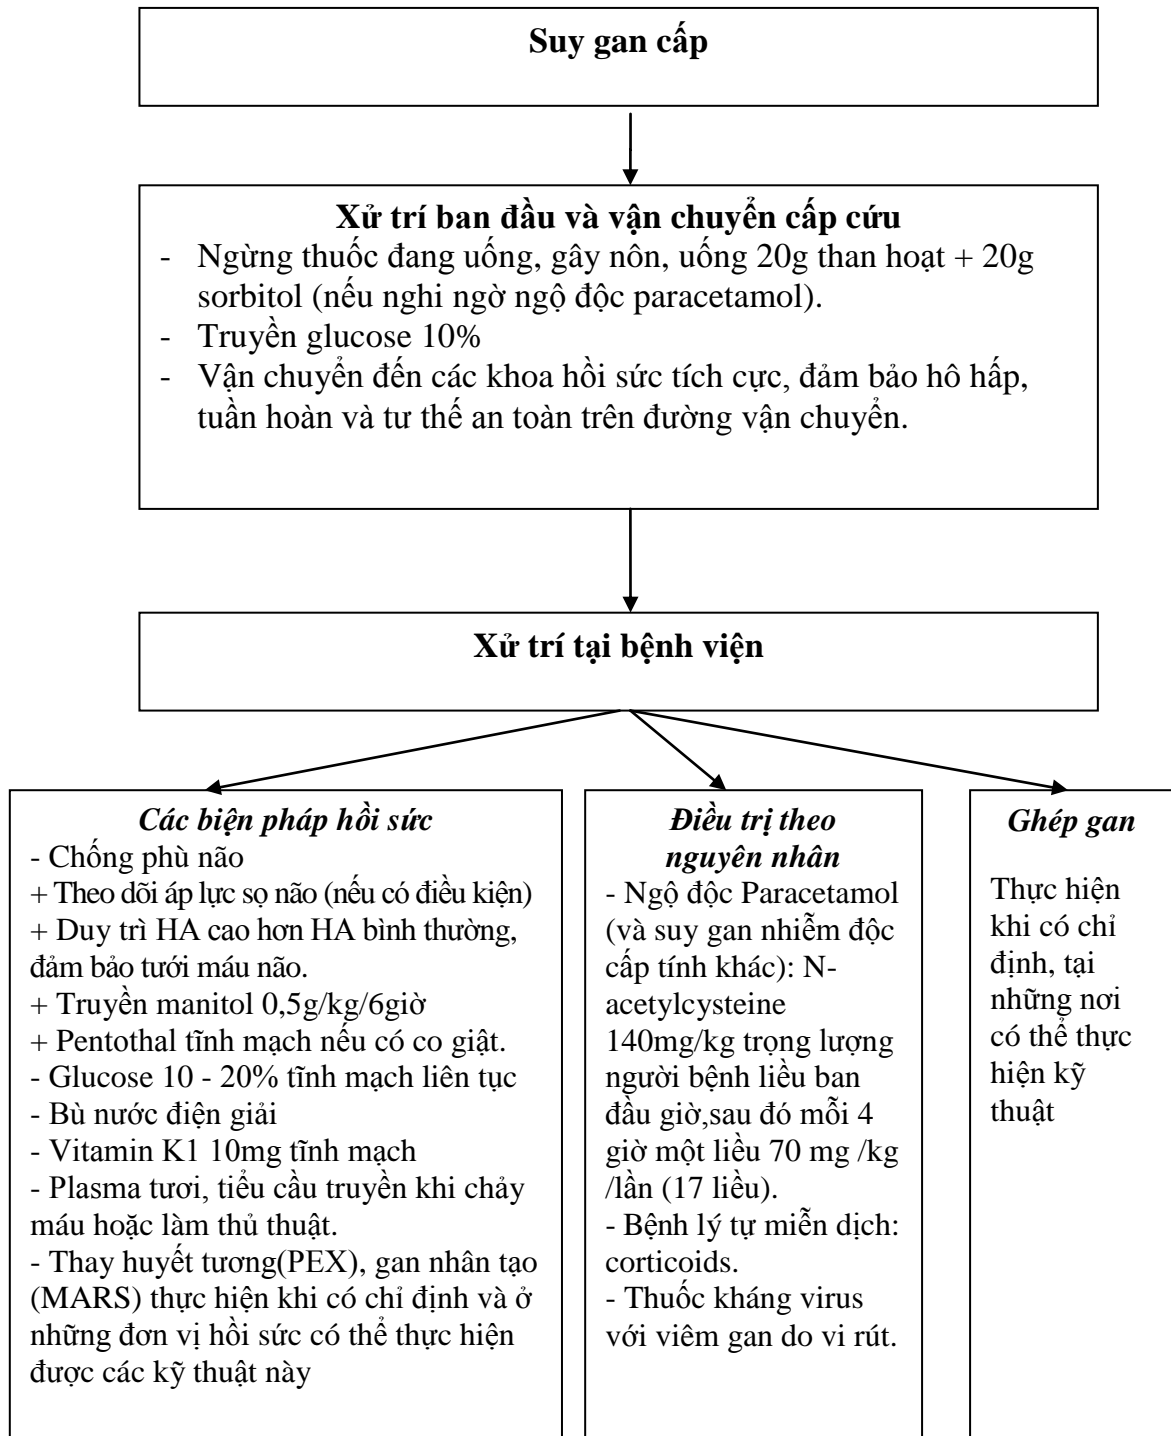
Suy gan cấp

Xử trí ban đầu và vận chuyển cấp cứu
- Ngừng thuốc đang uống, gây nôn, uống 20g than hoạt + 20g sorbitol (nếu nghi ngờ ngộ độc paracetamol).
- Truyền glucose 10%
- Vận chuyển đến các khoa hồi sức tích cực, đảm bảo hô hấp, tuần hoàn và tư thế an toàn trên đường vận chuyển.

Xử trí tại bệnh viện

Các biện pháp hồi sức
- Chống phù não
+ Theo dõi áp lực sọ não (nếu có điều kiện)
+ Duy trì HA cao hơn HA bình thường, đảm bảo tưới máu não.
+ Truyền manitol 0,5g/kg/6giờ
+ Pentothal tĩnh mạch nếu có co giật.
- Glucose 10 - 20% tĩnh mạch liên tục
- Bù nước điện giải
- Vitamin K1 10mg tĩnh mạch
- Plasma tươi, tiểu cầu truyền khi chảy máu hoặc làm thủ thuật.
- Thay huyết tương(PEX), gan nhân tạo (MARS) thực hiện khi có chỉ định và ở những đơn vị hồi sức có thể thực hiện được các kỹ thuật này

Điều trị theo nguyên nhân
- Ngộ độc Paracetamol (và suy gan nhiễm độc cấp tính khác): N-acetylcysteine 140mg/kg trọng lượng người bệnh liều ban đầu giờ,sau đó mỗi 4 giờ một liều 70 mg /kg /lần (17 liều).
- Bệnh lý tự miễn dịch: corticoids.
- Thuốc kháng virus với viêm gan do vi rút.

Ghép gan
Thực hiện khi có chỉ định, tại những nơi có thể thực hiện kỹ thuật